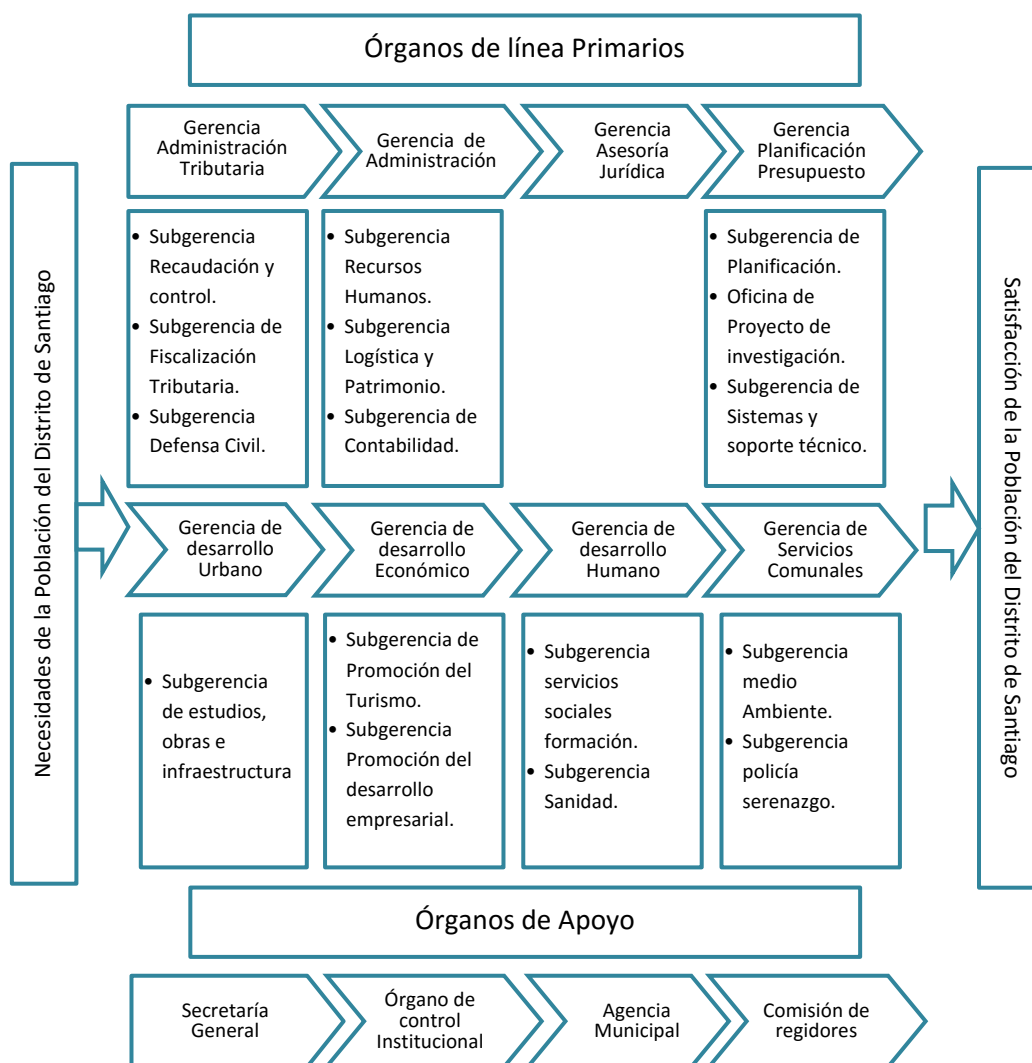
Órganos de línea Primarios

Necesidades de la Población del Distrito de Santiago

Gerencia Administración Tributaria

Gerencia de Administración

Gerencia Asesoría Jurídica

Gerencia Planificación Presupuesto

- Subgerencia Recaudación y control.
- Subgerencia de Fiscalización Tributaria.
- Subgerencia Defensa Civil.

- Subgerencia Recursos Humanos.
- Subgerencia Logística y Patrimonio.
- Subgerencia de Contabilidad.

- Subgerencia de Planificación.
- Oficina de Proyecto de investigación.
- Subgerencia de Sistemas y soporte técnico.

Gerencia de desarrollo Urbano

Gerencia de desarrollo Económico

Gerencia de desarrollo Humano

Gerencia de Servicios Comunales

- Subgerencia de estudios, obras e infraestructura

- Subgerencia de Promoción del Turismo.
- Subgerencia Promoción del desarrollo empresarial.

- Subgerencia servicios sociales formación.
- Subgerencia Sanidad.

- Subgerencia medio Ambiente.
- Subgerencia policía serenazgo.

Satisfacción de la Población del Distrito de Santiago

Órganos de Apoyo

Secretaría General

Órgano de control Institucional

Agencia Municipal

Comisión de regidores